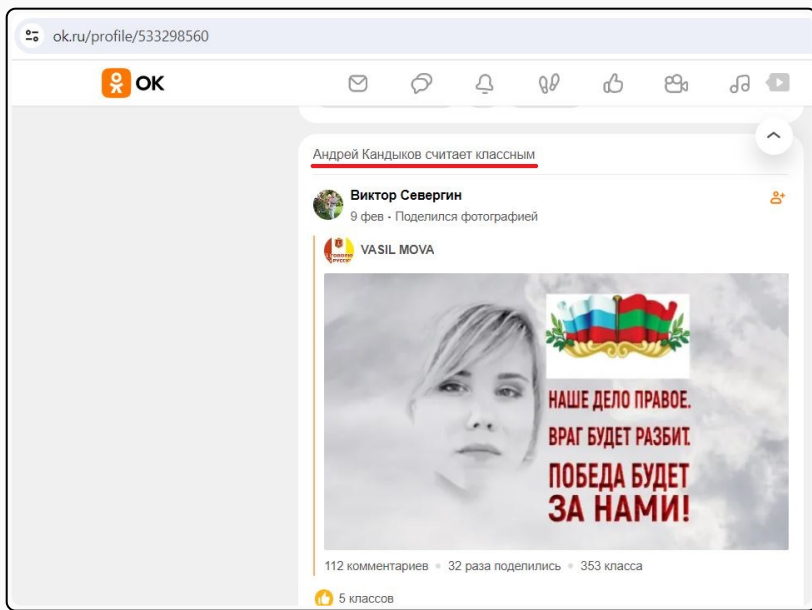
ok.ru/profile/533298560

OK

Андрей Кандыков считает классным

Виктор Севергин
9 фев • Поделился фотографией

VASIL MOVA

НАШЕ ДЕЛО ПРАВОЕ.
ВРАГ БУДЕТ РАЗБИТ.
ПОБЕДА БУДЕТ
ЗА НАМИ!

112 комментариев • 32 раза поделились • 353 класса

5 классов